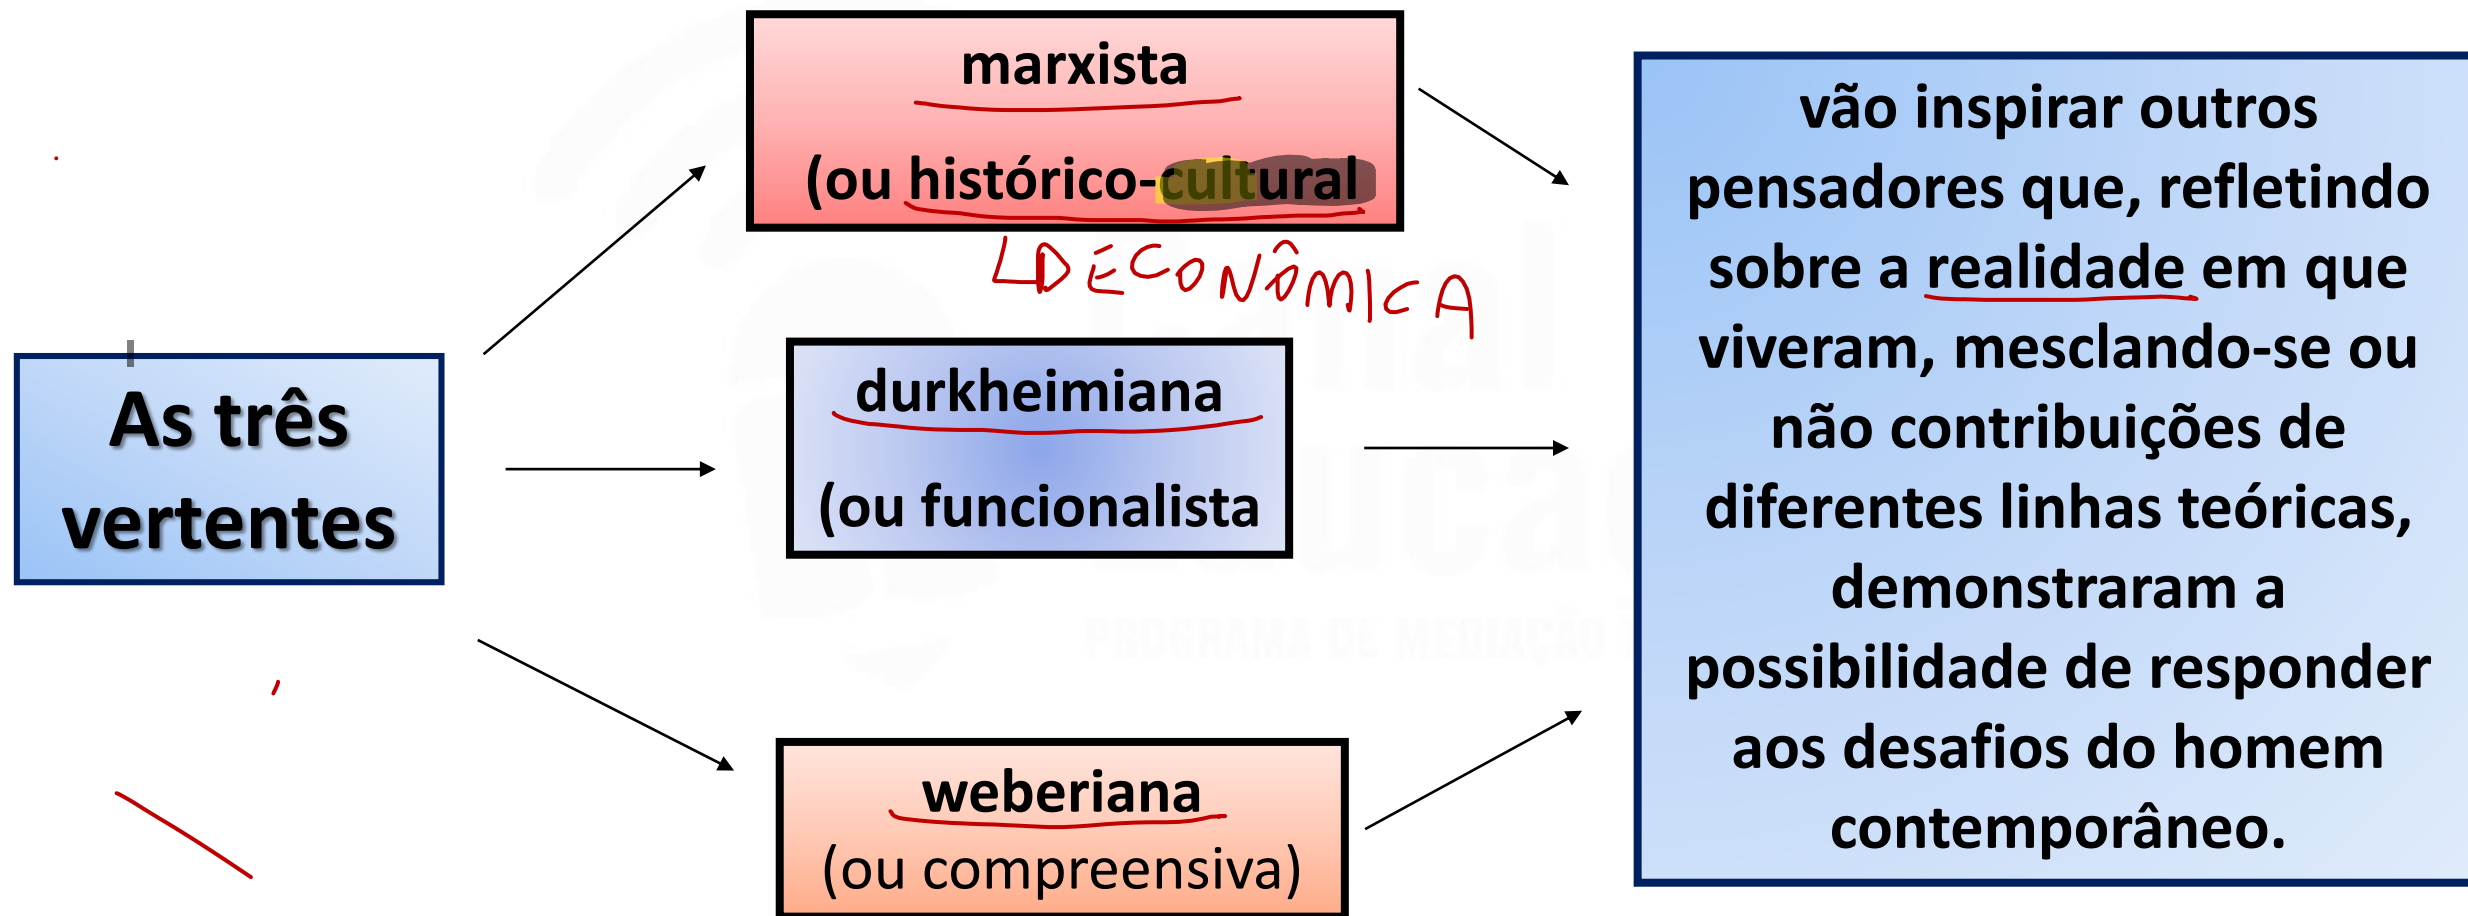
As três vertentes

marxista

(ou histórico-cultural

ECONÔMICA

durkheimiana

(ou funcionalista

weberiana

(ou compreensiva)

vão inspirar outros pensadores que, refletindo sobre a realidade em que viveram, mesclando-se ou não contribuições de diferentes linhas teóricas, demonstraram a possibilidade de responder aos desafios do homem contemporâneo.

PROGRAMA DE MEDIAÇÃO